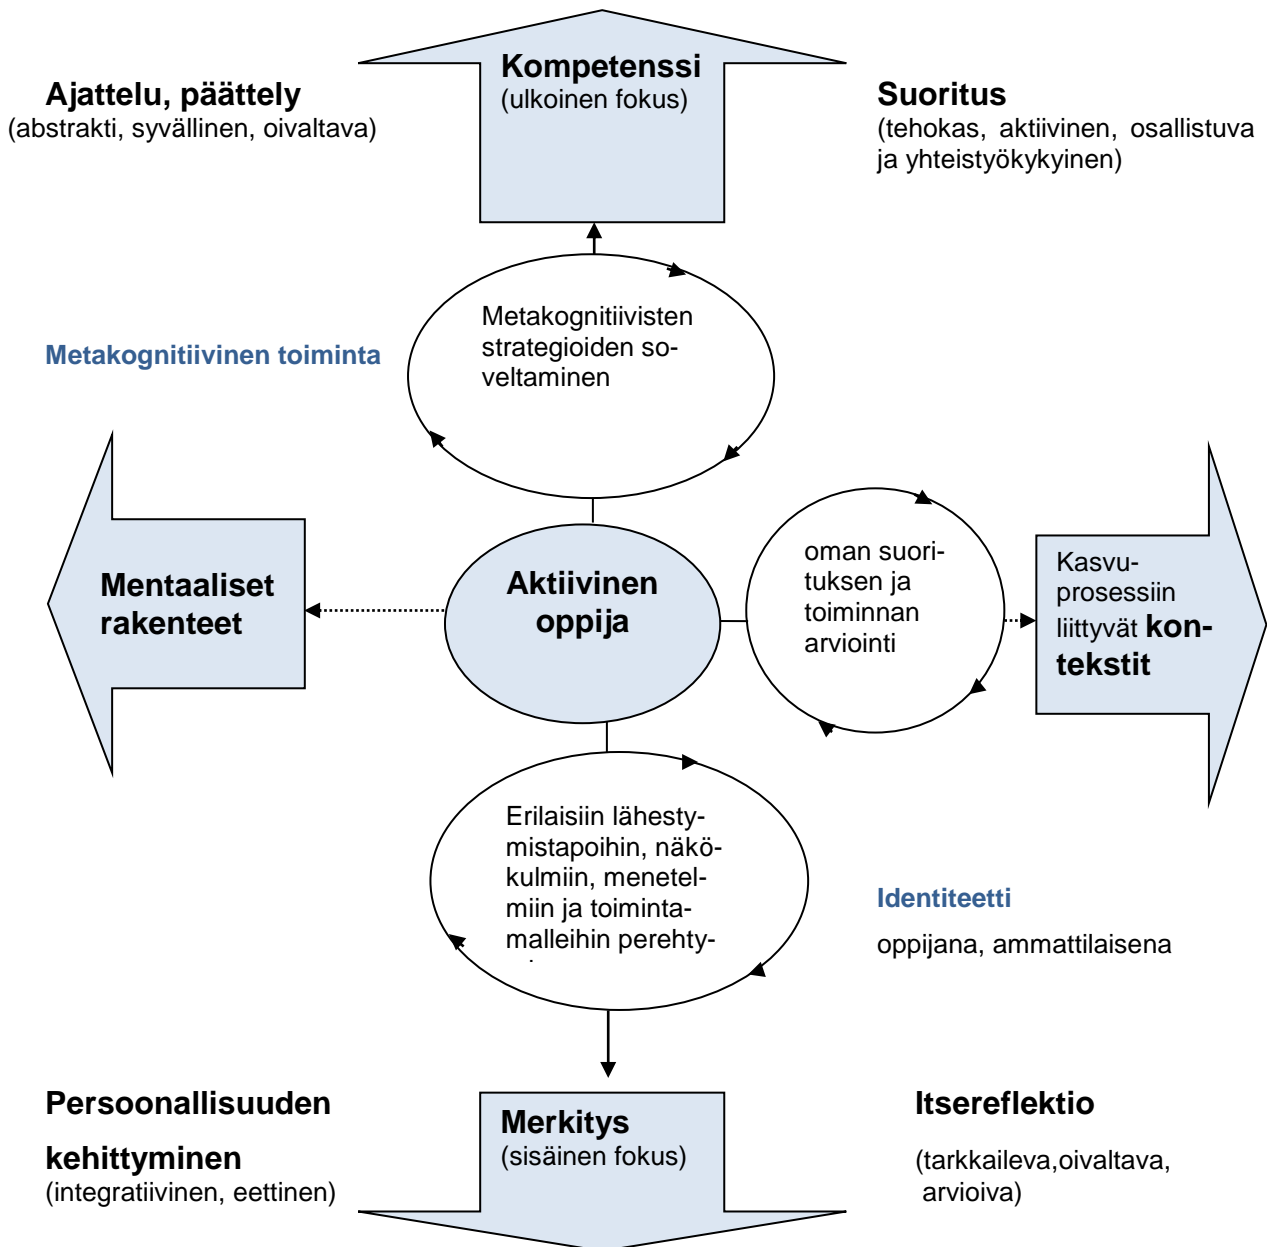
Kompetenssi
(ulkoinen fokus)

Ajattelu, päättely
(abstrakti, syvällinen, oivaltava)

Suoritus
(tehokas, aktiivinen, osallistuva ja yhteistyökykyinen)

Metakognitiivinen toiminta

Metakognitiivisten strategioiden soveltaminen

Mentaaliset rakenteet

Aktiivinen oppija

oman suorituksen ja toiminnan arviointi

Kasvuprosessiin liittyvät kontekstit

Erilaisiin lähestymistapoihin, näkökulmiin, menetelmiin ja toimintamalleihin perehty-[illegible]

Identiteetti
oppijana, ammattilaisena

Persoonallisuuden kehittyminen
(integratiivinen, eettinen)

Merkitys
(sisäinen fokus)

Itsereflektio
(tarkkaileva,oivaltava, arvioiva)